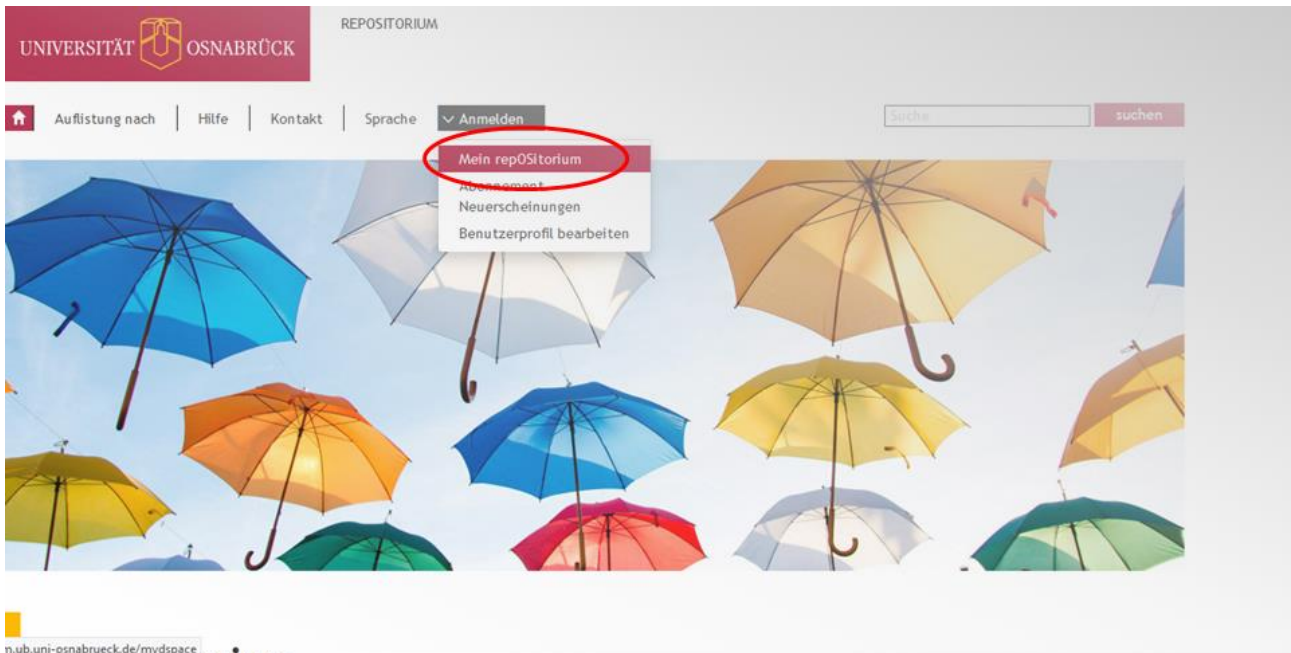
UNIVERSITÄT OSNABRÜCK

REPOSITORIUM

Auflistung nach | Hilfe | Kontakt | Sprache | Anmelden

Suche

suchen

Mein repOSitorium
Abonnement
Neuerscheinungen
Benutzerprofil bearbeiten

n.ub.uni-osnabrueck.de/mydspace